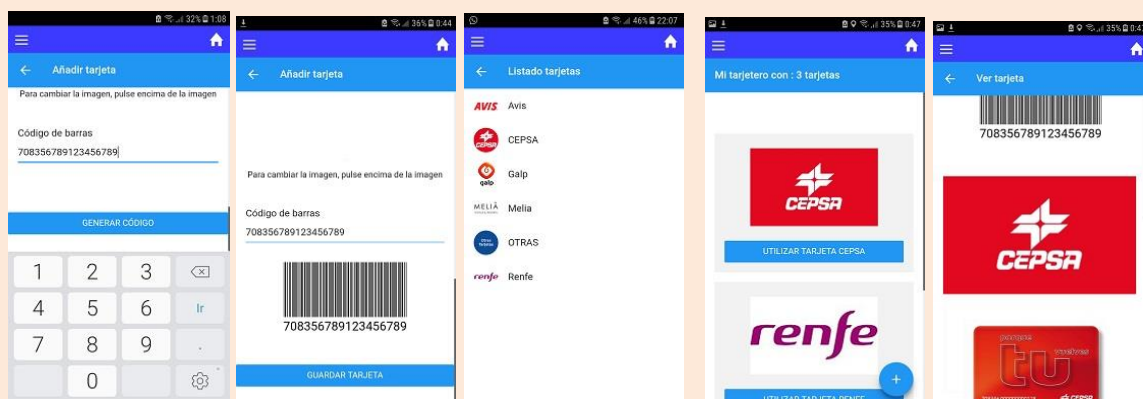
32% 1:08

Añadir tarjeta

Para cambiar la imagen, pulse encima de la imagen

Código de barras

708356789123456789

GENERAR CÓDIGO

1 2 3
4 5 6 Ir
7 8 9 .
0

36% 0:44

Añadir tarjeta

Para cambiar la imagen, pulse encima de la imagen

Código de barras

708356789123456789

708356789123456789

GUARDAR TARJETA

46% 22:07

Listado tarjetas

AVIS Avis

CEPSA CEPSA

Galp Galp

MELIÃ Melia

Otras tarjetas OTRAS

renfe Renfe

35% 0:47

Mi tarjetero con : 3 tarjetas

CEPSA

UTILIZAR TARJETA CEPSA

renfe

UTILIZAR TARJETA RENFE

+

35% 0:47

Ver tarjeta

708356789123456789

CEPSA

tu

CEPSA